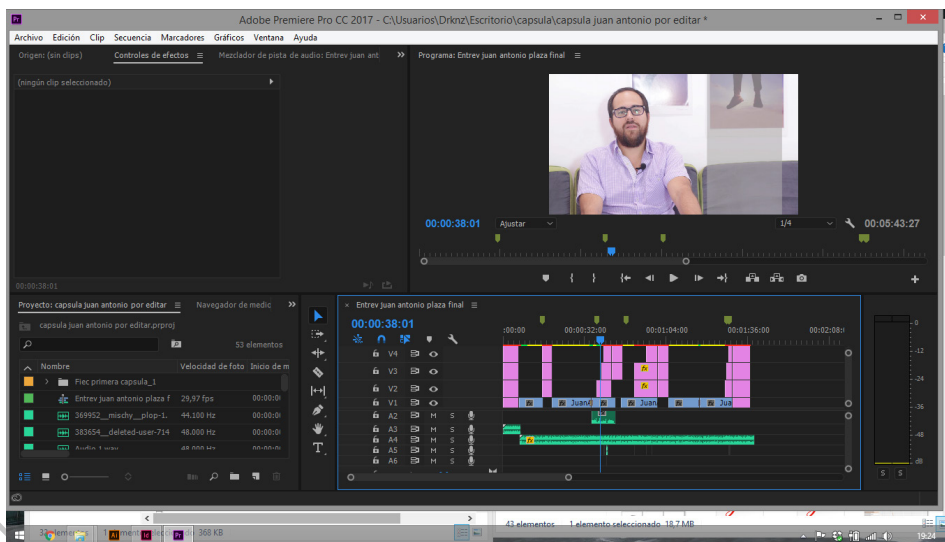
Adobe Premiere Pro CC 2017 - C:\Usuarios\Drknz\Escritorio\capsula\capsula juan antonio por editar *

Archivo Edición Clip Secuencia Marcadores Gráficos Ventana Ayuda

Origen: (sin clips) Controles de efectos Mezclador de pista de audio: Entrev juan ant

(ningún clip seleccionado)

00:00:38:01

Programa: Entrev juan antonio plaza final

00:00:38:01 Ajustar 1/4 00:05:43:27

Proyecto: capsula juan antonio por editar Navegador de medic

capsula juan antonio por editar.prproj

53 elementos

| Nombre | Velocidad de foto | Inicio de m |
|---|---|---|
| Fiec primera capsula_1 | | |
| Entrev juan antonio plaza f | 29,97 fps | 00:00:0 |
| 369952__mischy__plop-1. | 44.100 Hz | 00:00:0 |
| 383654__deleted-user-714 | 48.000 Hz | 00:00:0 |
| Audio 1.wav | 48.000 Hz | 00:00:0 |

Entrev juan antonio plaza final

00:00:38:01

:00:00 00:00:32:00 00:01:04:00 00:01:36:00 00:02:08:

V4 V3 V2 V1 A2 A3 A4 A5 A6

M S

Juan Juan Jua

0 -12 -24 -36 -48 dB

S S

43 elementos 1 elemento seleccionado 18,7 MB

33 elementos 1 elemento seleccionado 368 KB

19:24